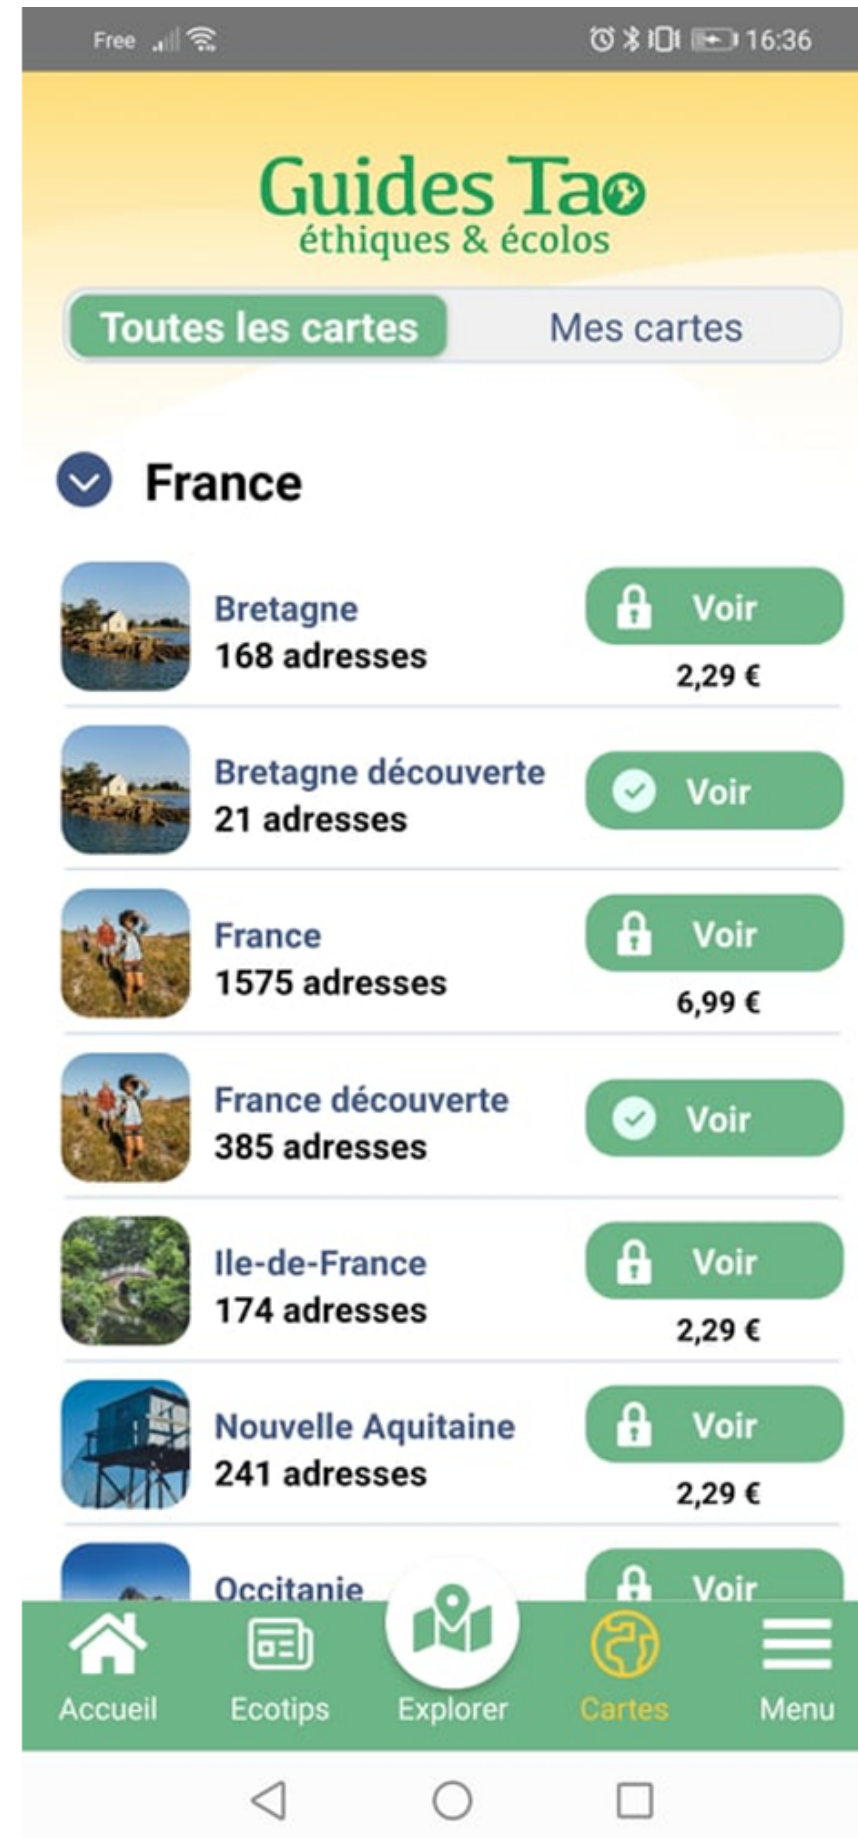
Free 16:36

Guides Tao
éthiques & écolos

Toutes les cartes
Mes cartes

France

Bretagne
168 adresses
Voir
2,29 €

Bretagne découverte
21 adresses
Voir

France
1575 adresses
Voir
6,99 €

France découverte
385 adresses
Voir

Ile-de-France
174 adresses
Voir
2,29 €

Nouvelle Aquitaine
241 adresses
Voir
2,29 €

Occitanie
Voir

Accueil
Ecotips
Explorer
Cartes
Menu